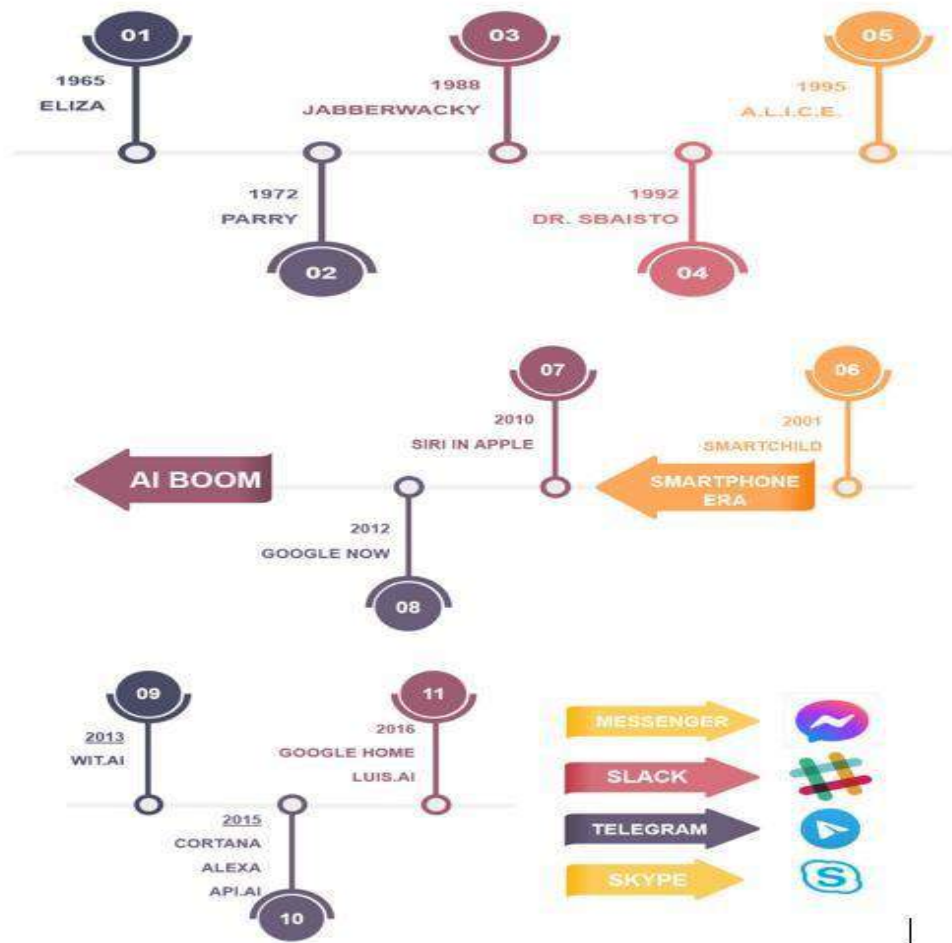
01
1965
ELIZA

03
1988
JABBERWACKY

05
1995
A.L.I.C.E.

1972
PARRY
02

1992
DR. SBAISTO
04

07
2010
SIRI IN APPLE

06
2001
SMARTCHILD

AI BOOM

SMARTPHONE ERA

2012
GOOGLE NOW
08

09
2013
WIT.AI

11
2016
GOOGLE HOME
LUIS.AI

MESSENGER
SLACK
TELEGRAM
SKYPE

2015
CORTANA
ALEXA
API.AI
10